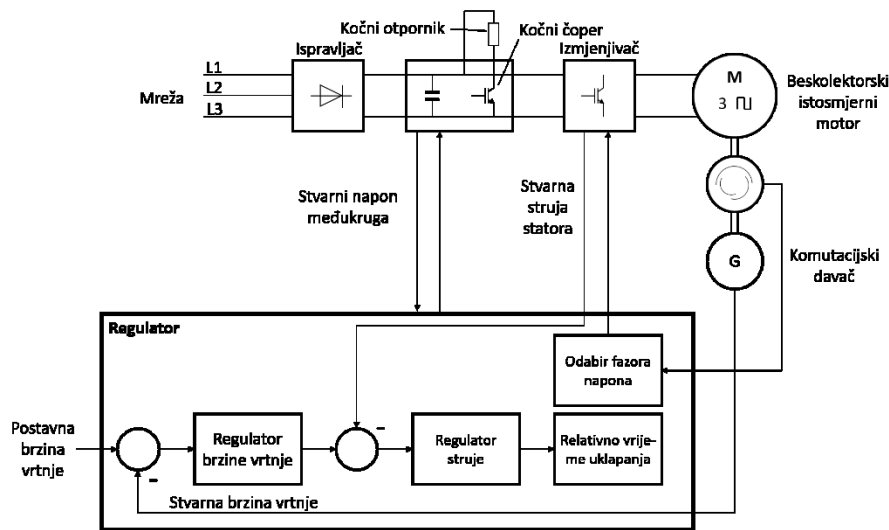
Kočni otpornik
Kočni čoper
Ispravljač
Izmjenjivač
L1
L2
L3
Mreža
M
3 ⎍
Beskolektorski istosmjerni motor
Stvarni napon međukruga
Stvarna struja statora
G
Komutacijski davač
Regulator
Odabir fazora napona
Postavna brzina vrtnje
Regulator brzine vrtnje
-
Regulator struje
Relativno vrijeme uklapanja
-
Stvarna brzina vrtnje